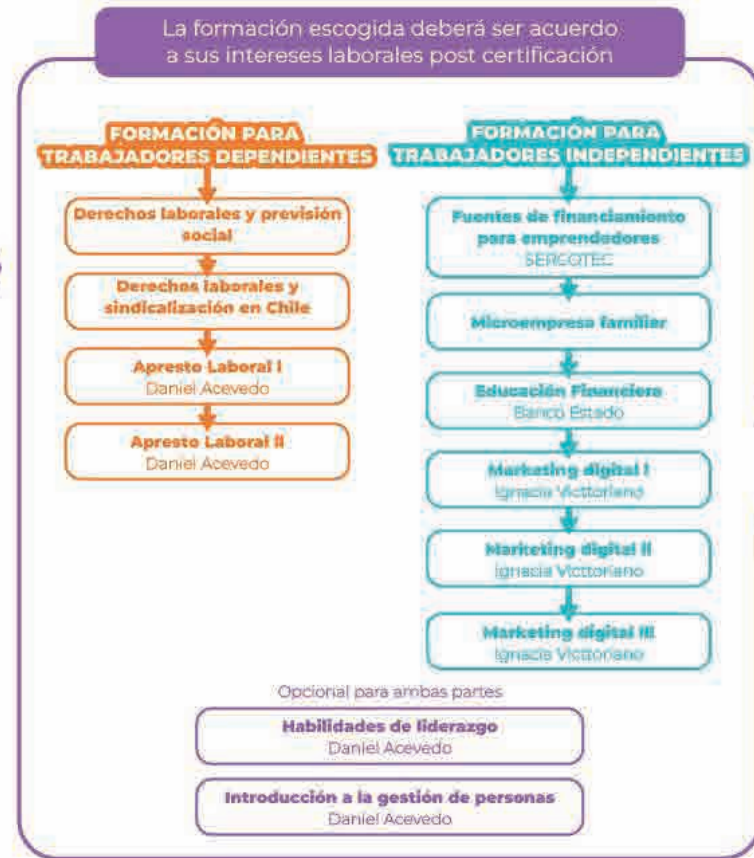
La formación escogida deberá ser acuerdo a sus intereses laborales post certificación

FORMACIÓN PARA TRABAJADORES DEPENDIENTES

Derechos laborales y previsión social

Derechos laborales y sindicalización en Chile

Apresto Laboral I
Daniel Acevedo

Apresto Laboral II
Daniel Acevedo

FORMACIÓN PARA TRABAJADORES INDEPENDIENTES

Fuentes de financiamiento para emprendedores
SERCOTEC

Microempresa familiar

Educación Financiera
Banco Estado

Marketing digital I
Ignacio Victtoriano

Marketing digital II
Ignacio Victtoriano

Marketing digital III
Ignacio Victtoriano

Opcional para ambas partes

Habilidades de liderazgo
Daniel Acevedo

Introducción a la gestión de personas
Daniel Acevedo